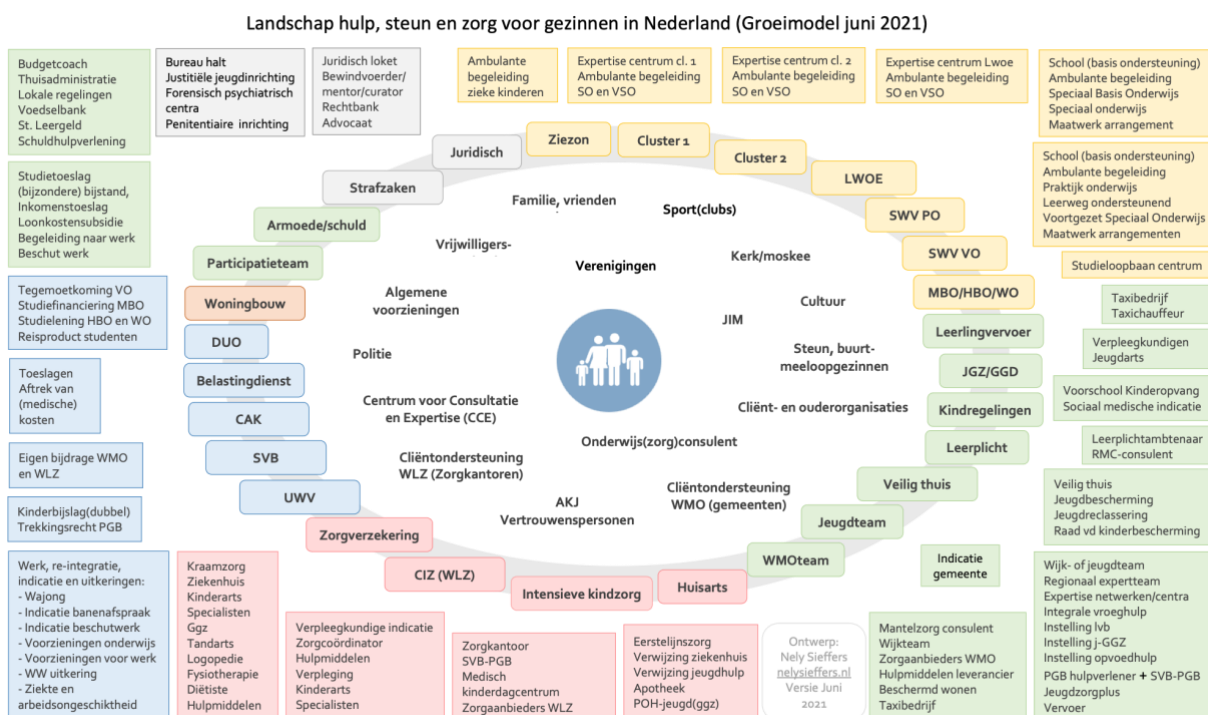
Landschap hulp, steun en zorg voor gezinnen in Nederland (Groeimodel juni 2021)

Budgetcoach
Thuisadministratie
Lokale regelingen
Voedselbank
St. Leergeld
Schuldhulpverlening

Bureau halt
Justitiële jeugdinrichting
Forensisch psychiatrisch centra
Penitentiaire inrichting

Juridisch loket
Bewindvoerder/ mentor/curator
Rechtbank
Advocaat

Ambulante begeleiding zieke kinderen

Expertise centrum cl. 1
Ambulante begeleiding
SO en VSO

Expertise centrum cl. 2
Ambulante begeleiding
SO en VSO

Expertise centrum Lwoe
Ambulante begeleiding
SO en VSO

School (basis ondersteuning)
Ambulante begeleiding
Speciaal Basis Onderwijs
Speciaal onderwijs
Maatwerk arrangement

Studietoeslag (bijzondere) bijstand,
Inkomenstoeslag
Loonkostensubsidie
Begeleiding naar werk
Beschut werk

School (basis ondersteuning)
Ambulante begeleiding
Praktijk onderwijs
Leerweg ondersteunend
Voortgezet Speciaal Onderwijs
Maatwerk arrangementen

Studieloopbaan centrum

Tegemoetkoming VO
Studiefinanciering MBO
Studielening HBO en WO
Reisproduct studenten

Taxibedrijf
Taxichauffeur

Verpleegkundigen
Jeugdarts

Toeslagen
Aftrek van (medische) kosten

Voorschool Kinderopvang
Sociaal medische indicatie

Leerplichtambtenaar
RMC-consulent

Eigen bijdrage WMO en WLZ

Veilig thuis
Jeugdbescherming
Jeugdreclassering
Raad vd kinderbescherming

Kinderbijslag(dubbel)
Trekkingsrecht PGB

Juridisch
Ziezon
Cluster 1
Cluster 2
Strafzaken
LWOE
Armoede/schuld
SWV PO
Participatieteam
SWV VO
Woningbouw
MBO/HBO/WO
DUO
Leerlingvervoer
Belastingdienst
JGZ/GGD
CAK
Kindregelingen
SVB
Leerplicht
UWV
Veilig thuis
Jeugdteam
Zorgverzekering
WMOteam
CIZ (WLZ)
Intensieve kindzorg
Huisarts

Familie, vrienden
Sport(clubs)
Vrijwilligers-
Verenigingen
Kerk/moskee
Algemene voorzieningen
Cultuur
JIM
Politie
Steun, buurt- meeloopgezinnen
Centrum voor Consultatie en Expertise (CCE)
Cliënt- en ouderorganisaties
Onderwijs(zorg)consulent
Cliëntondersteuning WLZ (Zorgkantoren)
Cliëntondersteuning WMO (gemeenten)
AKJ
Vertrouwenspersonen

Indicatie gemeente

Werk, re-integratie, indicatie en uitkeringen:
- Wajong
- Indicatie banenafspraak
- Indicatie beschutwerk
- Voorzieningen onderwijs
- Voorzieningen voor werk
- WW uitkering
- Ziekte en arbeidsongeschiktheid

Kraamzorg
Ziekenhuis
Kinderarts
Specialisten
Ggz
Tandarts
Logopedie
Fysiotherapie
Diëtiste
Hulpmiddelen

Verpleegkundige indicatie
Zorgcoördinator
Hulpmiddelen
Verpleging
Kinderarts
Specialisten

Zorgkantoor
SVB-PGB
Medisch kinderdagcentrum
Zorgaanbieders WLZ

Eerstelijnszorg
Verwijzing ziekenhuis
Verwijzing jeugdhulp
Apotheek
POH-jeugd(ggz)

Ontwerp:
Nely Sieffers
nelysieffers.nl
Versie Juni 2021

Mantelzorg consulent
Wijkteam
Zorgaanbieders WMO
Hulpmiddelen leverancier
Beschermd wonen
Taxibedrijf

Wijk- of jeugdteam
Regionaal expertteam
Expertise netwerken/centra
Integrale vroeghulp
Instelling lvb
Instelling j-GGZ
Instelling opvoedhulp
PGB hulpverlener + SVB-PGB
Jeugdzorgplus
Vervoer